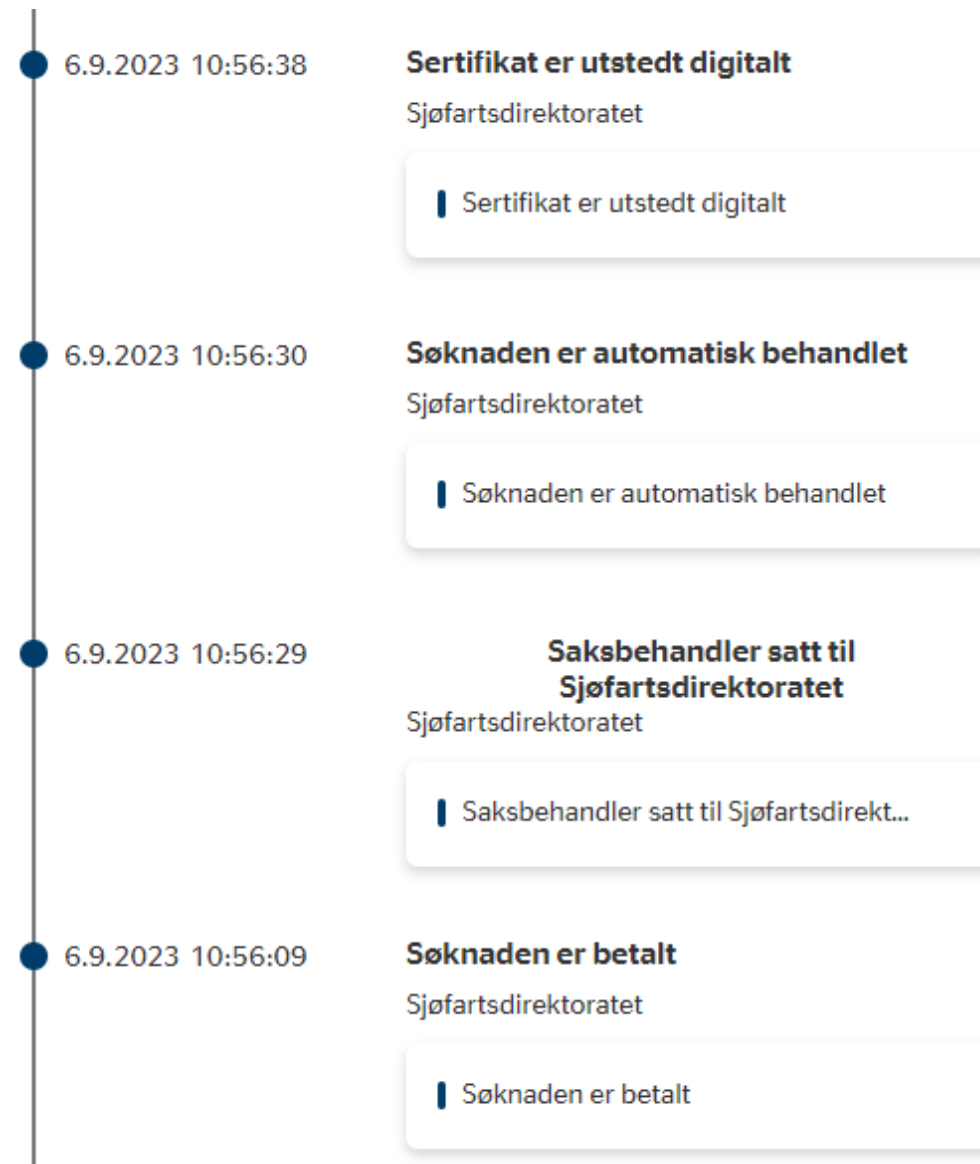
6.9.2023 10:56:38

Sertifikat er utstedt digitalt

Sjøfartsdirektoratet

Sertifikat er utstedt digitalt

6.9.2023 10:56:30

Søknaden er automatisk behandlet

Sjøfartsdirektoratet

Søknaden er automatisk behandlet

6.9.2023 10:56:29

Saksbehandler satt til Sjøfartsdirektoratet

Sjøfartsdirektoratet

Saksbehandler satt til Sjøfartsdirekt...

6.9.2023 10:56:09

Søknaden er betalt

Sjøfartsdirektoratet

Søknaden er betalt